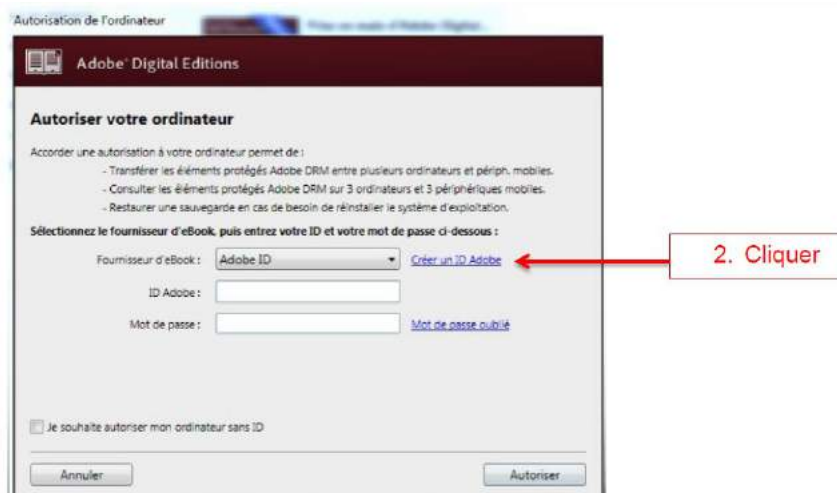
Autorisation de l'ordinateur

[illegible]

Adobe Digital Editions

Autoriser votre ordinateur

Accorder une autorisation à votre ordinateur permet de :

- Transférer les éléments protégés Adobe DRM entre plusieurs ordinateurs et périph. mobiles.
- Consulter les éléments protégés Adobe DRM sur 3 ordinateurs et 3 périphériques mobiles.
- Restaurer une sauvegarde en cas de besoin de réinstaller le système d'exploitation.

Sélectionnez le fournisseur d'eBook, puis entrez votre ID et votre mot de passe ci-dessous :

Fournisseur d'eBook : Adobe ID

Créer un ID Adobe

2. Cliquer

ID Adobe :

Mot de passe :

Mot de passe oublié

Je souhaite autoriser mon ordinateur sans ID

Annuler

Autoriser